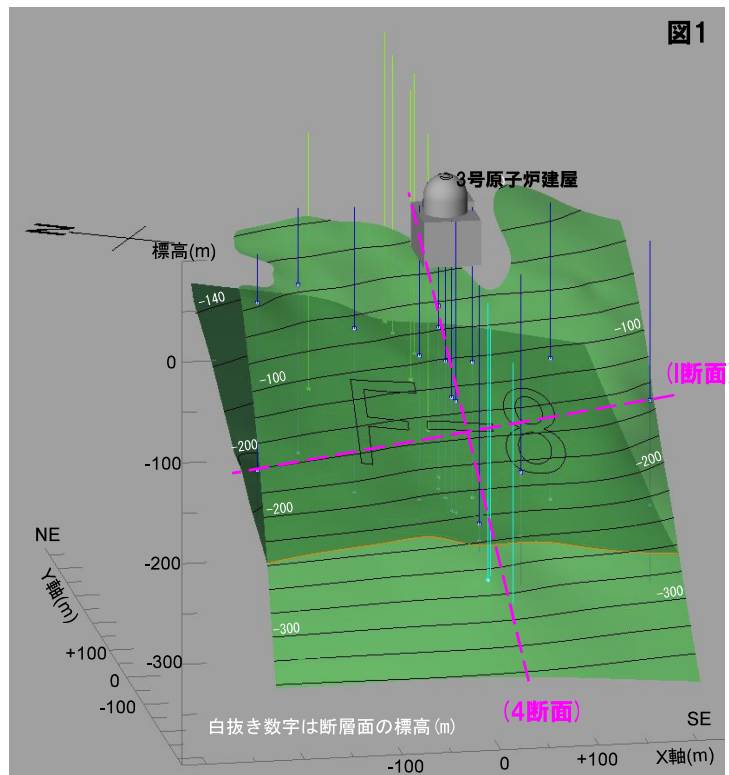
図1

3号原子炉建屋

標高(m)

-140

0

-100

-200

-100

-200

-200

-300

-300

-100

-200

-300

F-8

(I断面

(4断面)

NE

Y軸(m)

+100

0

-100

SE

白抜き数字は断層面の標高(m)

-100

0

+100

X軸(m)